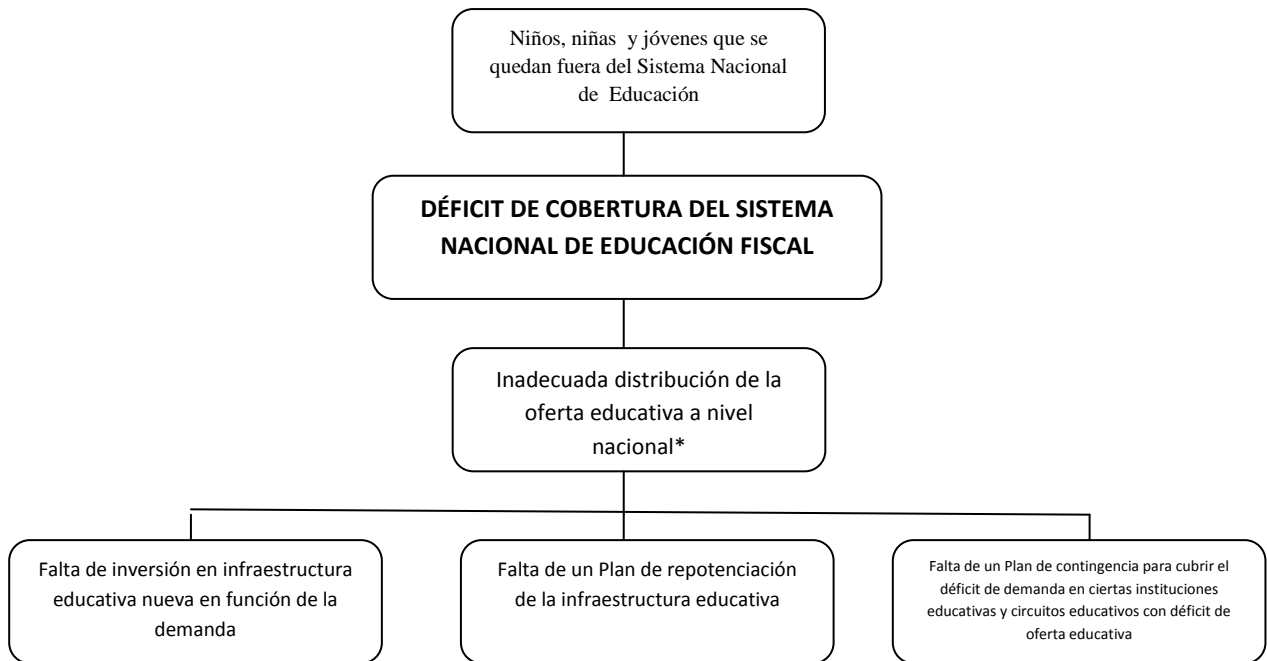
Niños, niñas y jóvenes que se quedan fuera del Sistema Nacional de Educación

DÉFICIT DE COBERTURA DEL SISTEMA NACIONAL DE EDUCACIÓN FISCAL

Inadecuada distribución de la oferta educativa a nivel nacional*

Falta de inversión en infraestructura educativa nueva en función de la demanda

Falta de un Plan de repotenciación de la infraestructura educativa

Falta de un Plan de contingencia para cubrir el déficit de demanda en ciertas instituciones educativas y circuitos educativos con déficit de oferta educativa